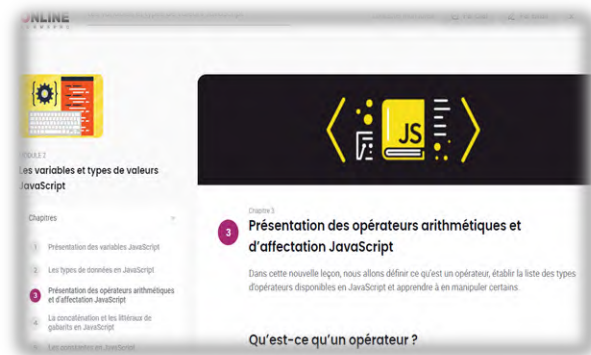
ONLINE

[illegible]

ODULE 2

Les variables et types de valeurs JavaScript

Chapitres

1 Présentation des variables JavaScript

2 Les types de données en JavaScript

3 Présentation des opérateurs arithmétiques et d'affectation JavaScript

4 La concaténation et les littéraux de gabarits en JavaScript

5 Les constantes en JavaScript

JS

Chapitre 3

3 Présentation des opérateurs arithmétiques et d'affectation JavaScript

Dans cette nouvelle leçon, nous allons définir ce qu'est un opérateur, établir la liste des types d'opérateurs disponibles en JavaScript et apprendre à en manipuler certains.

Qu'est-ce qu'un opérateur ?